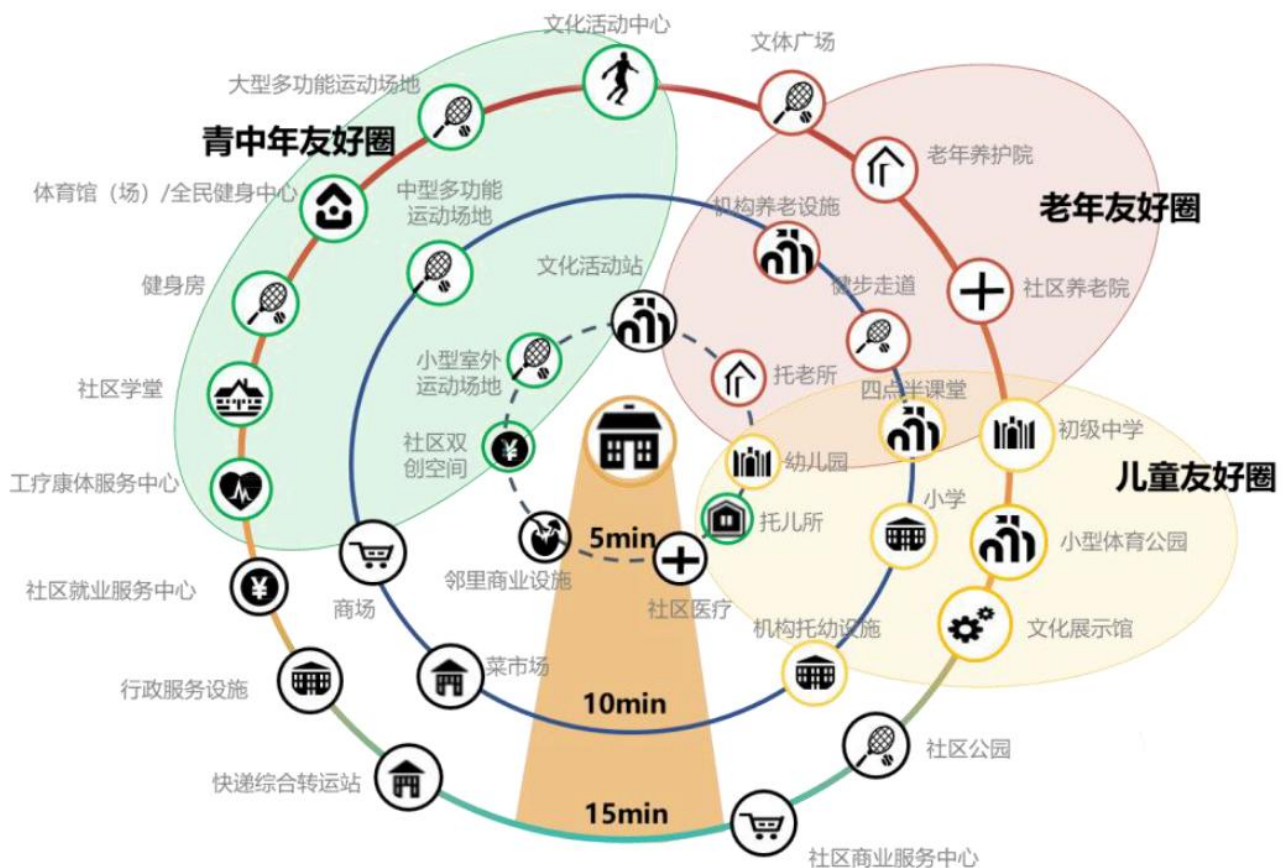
文化活动中心
文体广场
大型多功能运动场地
青中年友好圈
老年养护院
体育馆（场）/全民健身中心
中型多功能运动场地
机构养老设施
老年友好圈
健身房
文化活动站
健步走道
社区养老院
小型室外运动场地
托老所
社区学堂
四点半课堂
初级中学
社区双创空间
幼儿园
儿童友好圈
工疗康体服务中心
小学
托儿所
5min
小型体育公园
社区就业服务中心
商场
邻里商业设施
社区医疗
机构托幼设施
文化展示馆
行政服务设施
菜市场
10min
社区公园
快递综合转运站
15min
社区商业服务中心